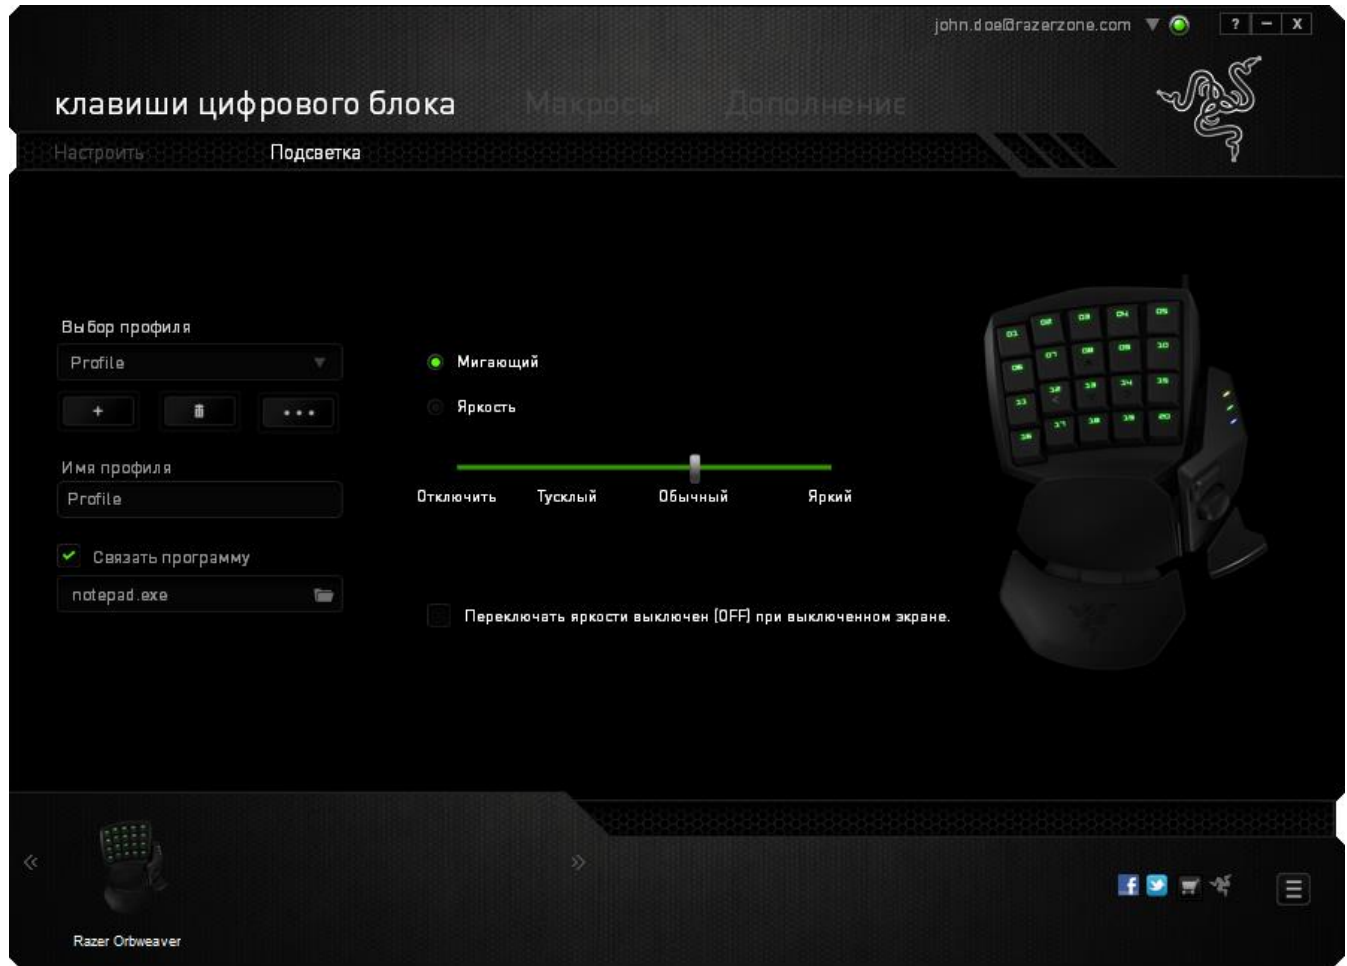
john.doe@razerzone.com ? – X

клавиши цифрового блока Макросы Дополнение

Настроить Подсветка

Выбор профиля

Profile

+ • • •

Имя профиля

Profile

Связать программу

notepad.exe

Мигающий

Яркость

Отключить Тусклый Обычный Яркий

Переключать яркости выключен (OFF) при выключенном экране.

01 02 03 04 05 06 07 08 09 10 11 12 13 14 15 16 17 18 19 20

«

»

Razer Orbweaver